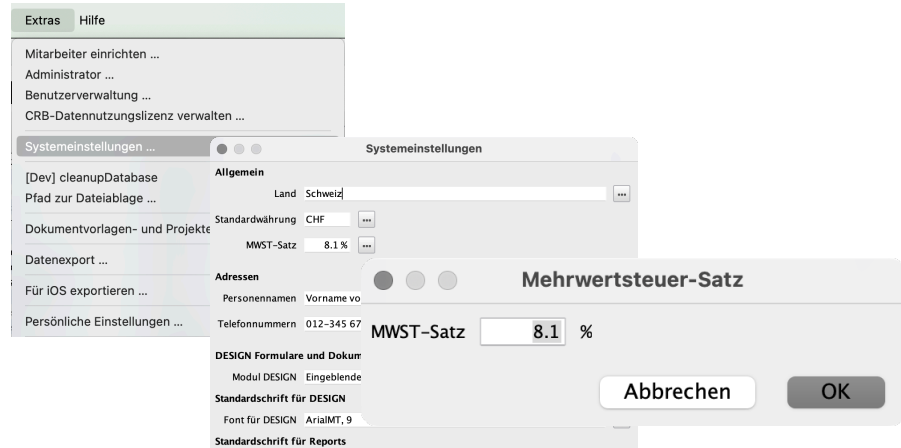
Extras Hilfe

Mitarbeiter einrichten ...
Administrator ...
Benutzerverwaltung ...
CRB-Datennutzungslizenz verwalten ...

Systemeinstellungen ...

[Dev] cleanupDatabase
Pfad zur Dateiablage ...

Dokumentvorlagen- und Projekte

Datenexport ...

Für iOS exportieren ...

Persönliche Einstellungen ...

Systemeinstellungen

Allgemein

Land Schweiz ...

Standardwährung CHF ...

MWST-Satz 8.1 % ...

Adressen

Personennamen Vorname vo

Telefonnummern 012-345 67

DESIGN Formulare und Dokum

Modul DESIGN Eingeblende

Standardschrift für DESIGN

Font für DESIGN ArialMT, 9

Standardschrift für Reports

Mehrwertsteuer-Satz

MWST-Satz 8.1 %

Abbrechen OK